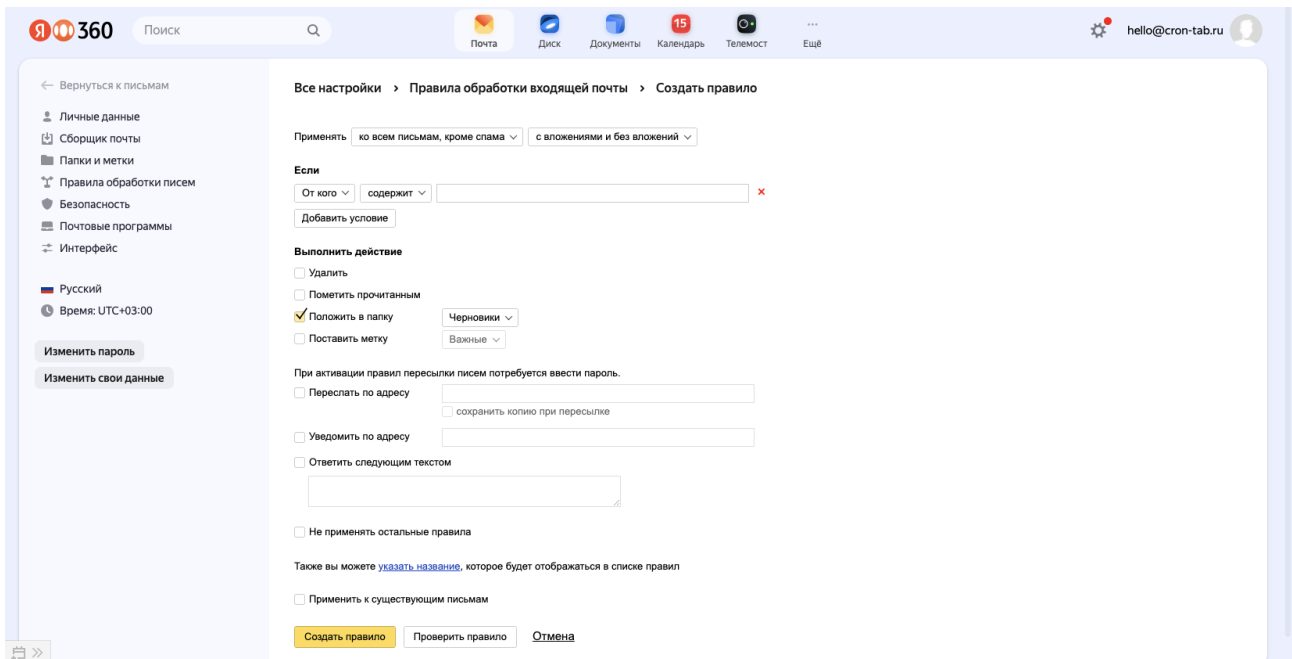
Я 360 Поиск

Почта Диск Документы 15 Календарь Телемост ··· Ещё

hello@cron-tab.ru

← Вернуться к письмам

Личные данные
Сборщик почты
Папки и метки
Правила обработки писем
Безопасность
Почтовые программы
Интерфейс

Русский
Время: UTC+03:00

Изменить пароль
Изменить свои данные

Все настройки › Правила обработки входящей почты › Создать правило

Применять ко всем письмам, кроме спама с вложениями и без вложений

Если

От кого содержит ×

Добавить условие

Выполнить действие

Удалить
Пометить прочитанным
Положить в папку Черновики
Поставить метку Важные

При активации правил пересылки писем потребуется ввести пароль.

Переслать по адресу
сохранить копию при пересылке
Уведомить по адресу
Ответить следующим текстом

Не применять остальные правила

Также вы можете указать название, которое будет отображаться в списке правил

Применить к существующим письмам

Создать правило Проверить правило Отмена